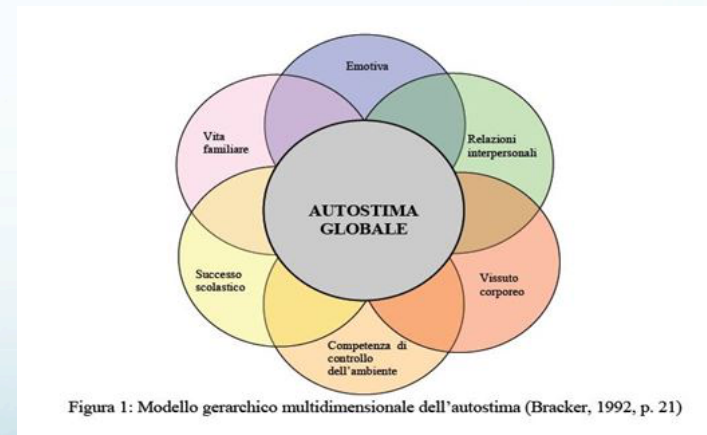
Emotiva

Relazioni interpersonali

Vissuto corporeo

Competenza di controllo dell'ambiente

Successo scolastico

Vita familiare

AUTOSTIMA GLOBALE

Figura 1: Modello gerarchico multidimensionale dell'autostima (Bracker, 1992, p. 21)